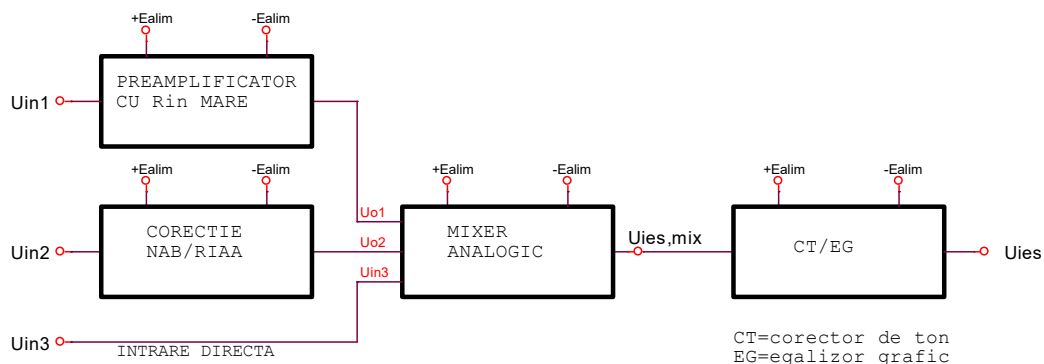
+Ealim -Ealim

PREAMPLIFICATOR CU Rin MARE

Uin1

+Ealim -Ealim

CORECTIE NAB/RIAA

Uin2

+Ealim -Ealim

Uo1

Uo2

Uin3

MIXER ANALOGIC

Uies,mix

+Ealim -Ealim

CT/EG

Uies

Uin3

INTRARE DIRECTA

CT=corector de ton
EG=egalizor grafic